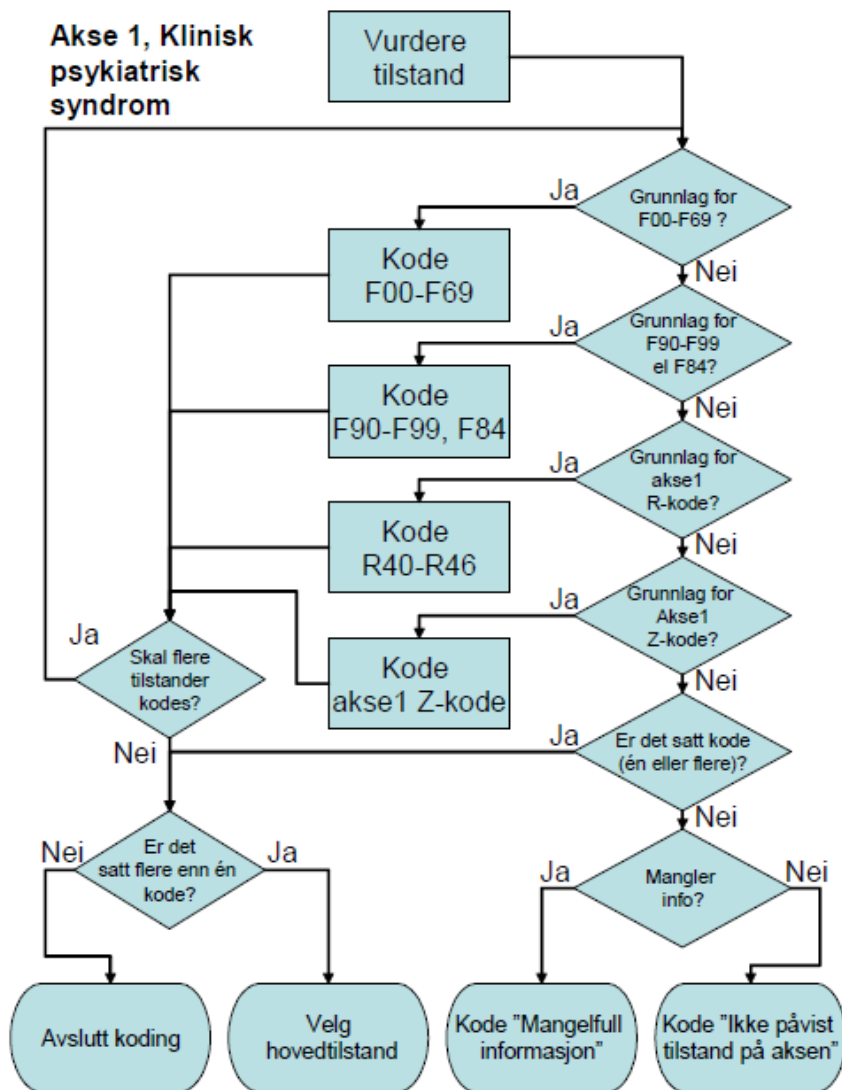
Akse 1, Klinisk psykiatrisk syndrom

Vurdere tilstand

Grunnlag for F00-F69 ?

Ja

Kode F00-F69

Nei

Grunnlag for F90-F99 el F84?

Ja

Kode F90-F99, F84

Nei

Grunnlag for akse1 R-kode?

Ja

Kode R40-R46

Nei

Grunnlag for Akse1 Z-kode?

Ja

Kode akse1 Z-kode

Ja

Skal flere tilstander kodes?

Nei

Nei

Er det satt kode (én eller flere)?

Ja

Nei

Er det satt flere enn én kode?

Nei

Ja

Mangler info?

Ja

Nei

Avslutt koding

Velg hovedtilstand

Kode "Mangelfull informasjon"

Kode "Ikke påvist tilstand på aksen"